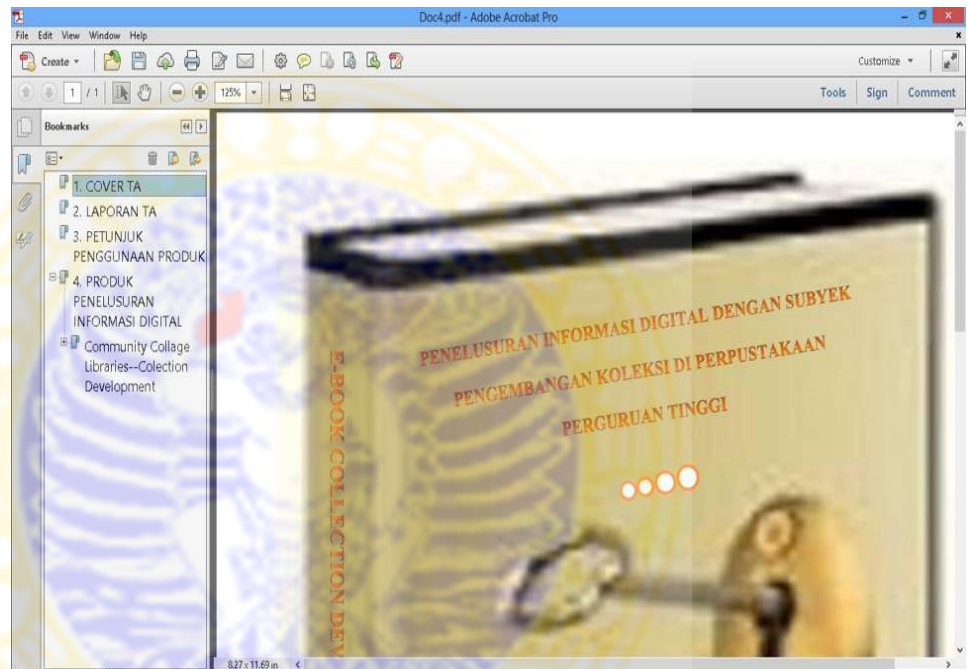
Doc4.pdf - Adobe Acrobat Pro

File Edit View Window Help

Create

Customize

1 / 1 125%

Tools Sign Comment

Bookmarks

1. COVER TA
2. LAPORAN TA
3. PETUNJUK PENGGUNAAN PRODUK
4. PRODUK PENELUSURAN INFORMASI DIGITAL
Community Collage Libraries--Colection Development

E-BOOK COLLECTION DEV

PENELUSURAN INFORMASI DIGITAL DENGAN SUBYEK PENGEMBANGAN KOLEKSI DI PERPUSTAKAAN PERGURUAN TINGGI

8.27 x 11.69 in